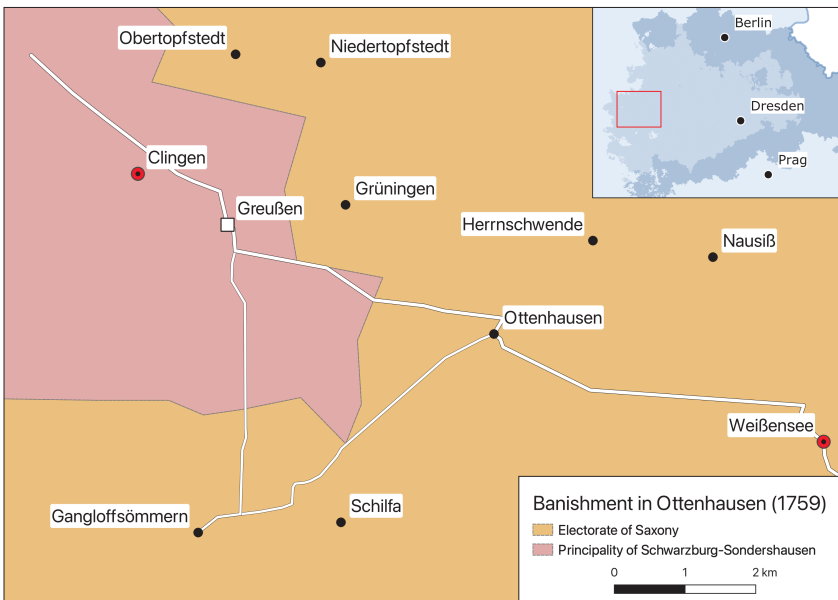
Obertopfstedt
Niedertopfstedt
Berlin
Dresden
Prag
Clingen
Grüningen
Greußen
Herrnschwende
Nausiß
Ottenhausen
Weißensee
Gangloffsömmern
Schilfa

Banishment in Ottenhausen (1759)
Electorate of Saxony
Principality of Schwarzburg-Sondershausen
0
1
2 km